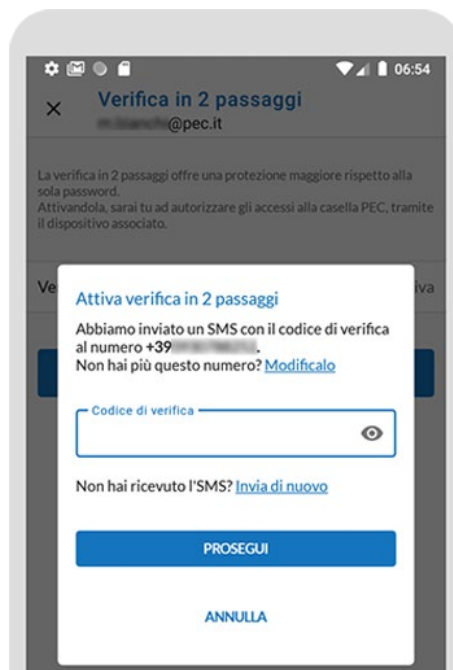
06:54

×

Verifica in 2 passaggi

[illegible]@pec.it

La verifica in 2 passaggi offre una protezione maggiore rispetto alla sola password.
Attivandola, sarai tu ad autorizzare gli accessi alla casella PEC, tramite il dispositivo associato.

Ve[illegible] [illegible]iva

Attiva verifica in 2 passaggi

Abbiamo inviato un SMS con il codice di verifica al numero +39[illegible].
Non hai più questo numero? Modificalo

Codice di verifica

Non hai ricevuto l'SMS? Invia di nuovo

PROSEGUI

ANNULLA